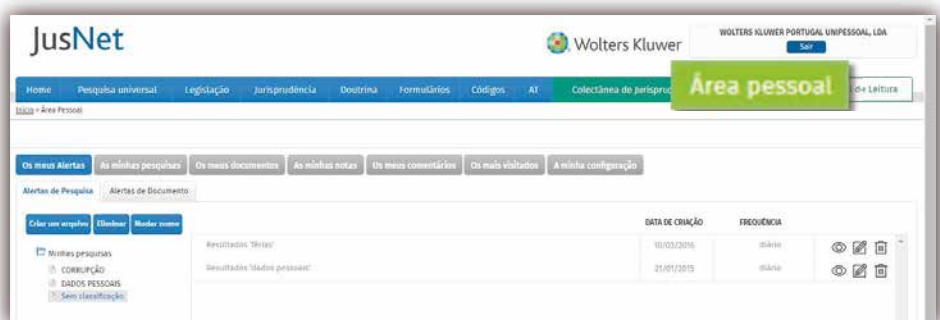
JusNet

Wolters Kluwer

WOLTERS KLUWER PORTUGAL UNIPESSOAL, LDA

Sair

Home | Pesquisa universal | Legislação | Jurisprudência | Doutrina | Formulários | Códigos | AT | Colectânea de Jurisprud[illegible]

Área pessoal

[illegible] de Leitura

Início > Área Pessoal

Os meus Alertas | As minhas pesquisas | Os meus documentos | As minhas notas | Os meus comentários | Os mais visitados | A minha configuração

Alertas de Pesquisa | Alertas de Documento

Criar um arquivo | Eliminar | Mudar nome

Minhas pesquisas
CORRUPÇÃO
DADOS PESSOAIS
Sem classificação

| | DATA DE CRIAÇÃO | FREQUÊNCIA |
|---|---|---|
| Resultados 'férias' | 10/03/2016 | diário |
| Resultados 'dados pessoais' | 21/01/2015 | diário |